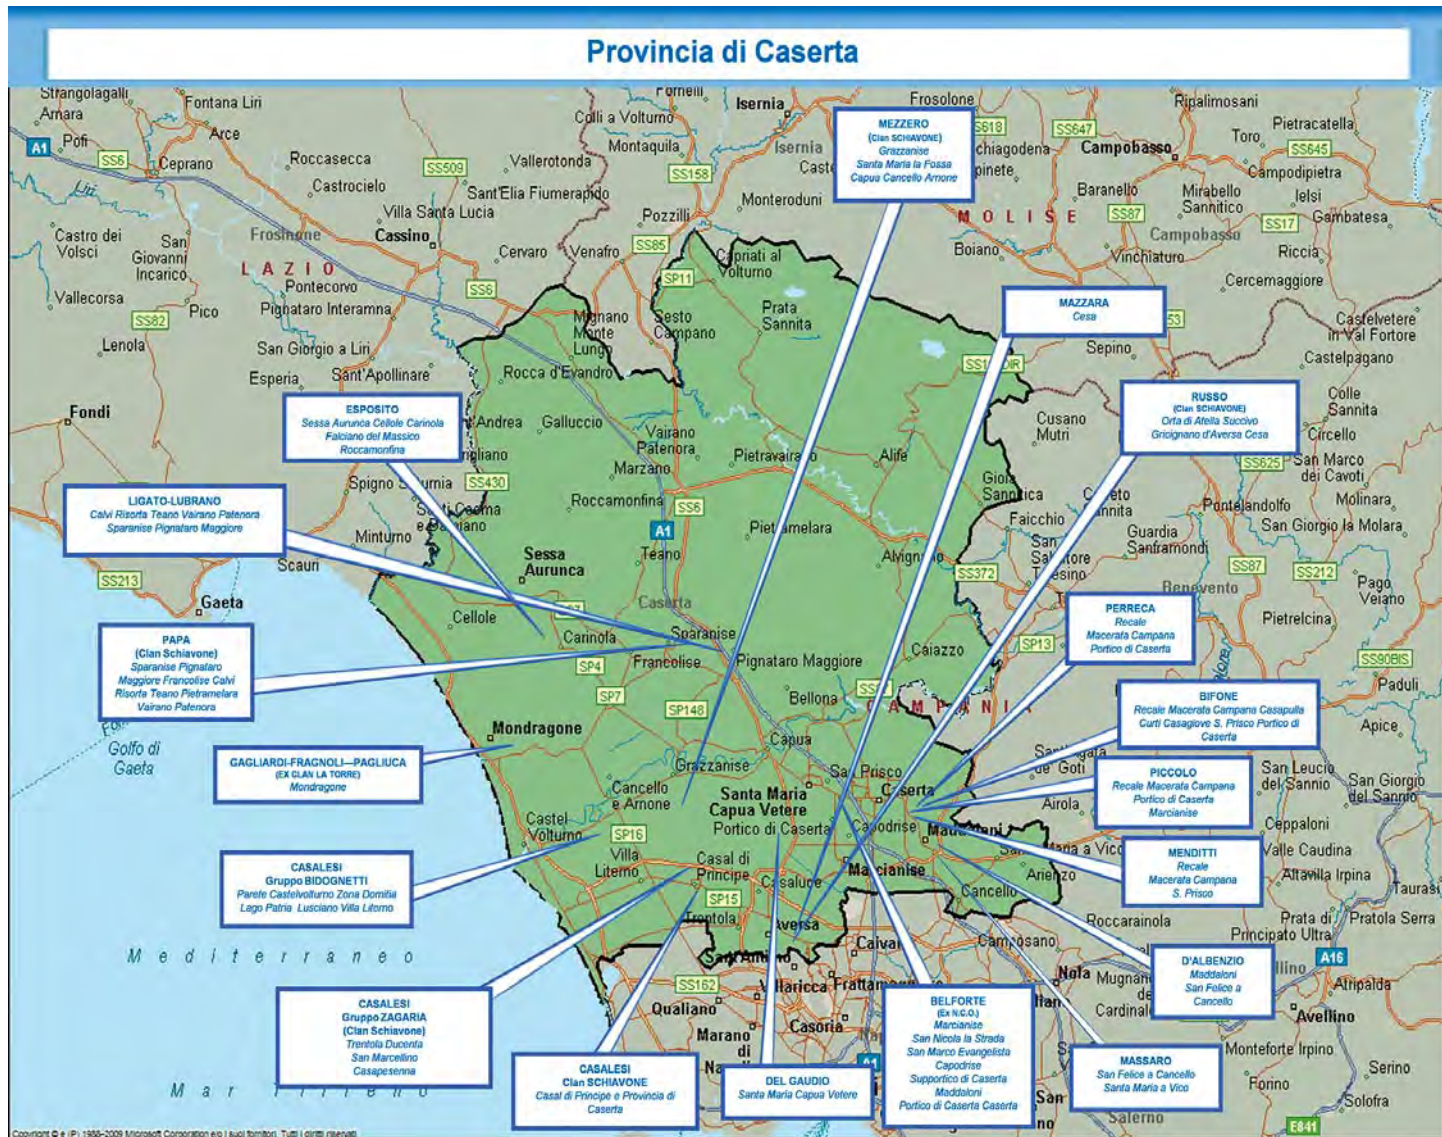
Provincia di Caserta

MEZZERO
(Clan SCHIAVONE)
Grazzanise
Santa Maria la Fossa
Capua Cancello Arnone

MAZZARA
Cesa

RUSSO
(Clan SCHIAVONE)
Orta di Atella Succivo
Gricignano d'Aversa Cesa

ESPOSITO
Sessa Aurunca Cellole Carinola
Falciano del Massico
Roccamonfina

LIGATO-LUBRANO
Calvi Risorta Teano Vairano Patenora
Sparanise Pignataro Maggiore

PAPA
(Clan Schiavone)
Sparanise Pignataro
Maggiore Francolise Calvi
Risorta Teano Pietramelara
Vairano Patenora

GAGLIARDI-FRAGNOLI—PAGLIUCA
(EX CLAN LA TORRE)
Mondragone

CASALESI
Gruppo BIDOGNETTI
Parete Castelvolturno Zona Domitia
Lago Patria Lusciano Villa Literno

CASALESI
Gruppo ZAGARIA
(Clan Schiavone)
Trentola Ducenta
San Marcellino
Casapesenna

CASALESI
Clan SCHIAVONE
Casal di Principe e Provincia di Caserta

DEL GAUDIO
Santa Maria Capua Vetere

BELFORTE
(Ex N.C.O.)
Marcianise
San Nicola la Strada
San Marco Evangelista
Capodrise
Supportico di Caserta
Maddaloni
Portico di Caserta Caserta

MASSARO
San Felice a Cancello
Santa Maria a Vico

D'ALBENZIO
Maddaloni
San Felice a Cancello

MENDITTI
Recale
Macerata Campana
S. Prisco

PICCOLO
Recale Macerata Campana
Portico di Caserta
Marcianise

BIFONE
Recale Macerata Campana Casapulla
Curti Casagiove S. Prisco Portico di Caserta

PERRECA
Recale
Macerata Campana
Portico di Caserta

Strangolagalli Arnara Fontana Liri Pofi A1 Arce SS6 Ceprano Roccasecca Castrocielo SS509 Vallerotonda Sant'Elia Fiumerapido Villa Santa Lucia Frosinone Cassino Castro dei Volsci San Giovanni Incarico LAZIO Pontecorvo Vallecorsa Pico SS82 Pignataro Interamna Lenola San Giorgio a Liri Esperia Sant'Apollinare Fondi Spigno Saturnia Minturno Scauri SS213 Gaeta Golfo di Gaeta Mediterraneo Mar Tirreno Forneli Isernia Colli a Volturno Montaquila SS158 Pozzilli Cervaro Venafro SS85 SS11 SS6 Capriati al Volturno Mignano Monte Lungo Sesto Campano Prata Sannita Rocca d'Evandro Galluccio Vairano Patenora Marzano Pietravairano Alife Roccamonfina SS430 Sessa Aurunca Teano Pietramelara Alvignano Cellole Carinola Sparanise Francolise Pignataro Maggiore SP4 SP7 SP148 Bellona Mondragone Capua Grazzanise Cancello e Arnone Santa Maria Capua Vetere Portico di Caserta Castel Volturno SP16 Villa Literno Casal di Principe SP15 Trentola Aversa Qualiano Marano di Napoli Casoria Frattamaggiore Caivano Afragola Acerra Marcianise Caserta Capodrise San Prisco Maddaloni Cancello Caiazzo SS372 SP13 Frosolone Iserna Monteroduni MOLISE Boiano Campobasso SS647 SS618 SS87 Baranello Mirabello Sannitico Vinchiaturo Ripalimosani Toro Pietracatella SS645 Campodipietra Ielsi Gambatesa SS17 Riccia Cercemaggiore Castelvetere in Val Fortore Sepino Castelpagano Colle Sannita Circello Cusano Mutri SS625 San Marco dei Cavoti Molinara Pontelandolfo San Giorgio la Molara Guardia Sanframondi Faicchio San Salvatore Telesino Benevento SS87 SS212 Pago Veiano Pietrelcina SS90BIS Paduli Apice San Leucio del Sannio San Giorgio del Sannio Ceppaloni Airola Valle Caudina Arienzo Altavilla Irpina Roccarainola Prata di Principato Ultra Pratola Serra A16 Atripalda Avellino Monteforte Irpino Serino Forino Solofra E841 Nola Mugnano del Cardinale Salerno
Copyright © e (P) 1988–2009 Microsoft Corporation e/o i suoi fornitori. Tutti i diritti riservati.